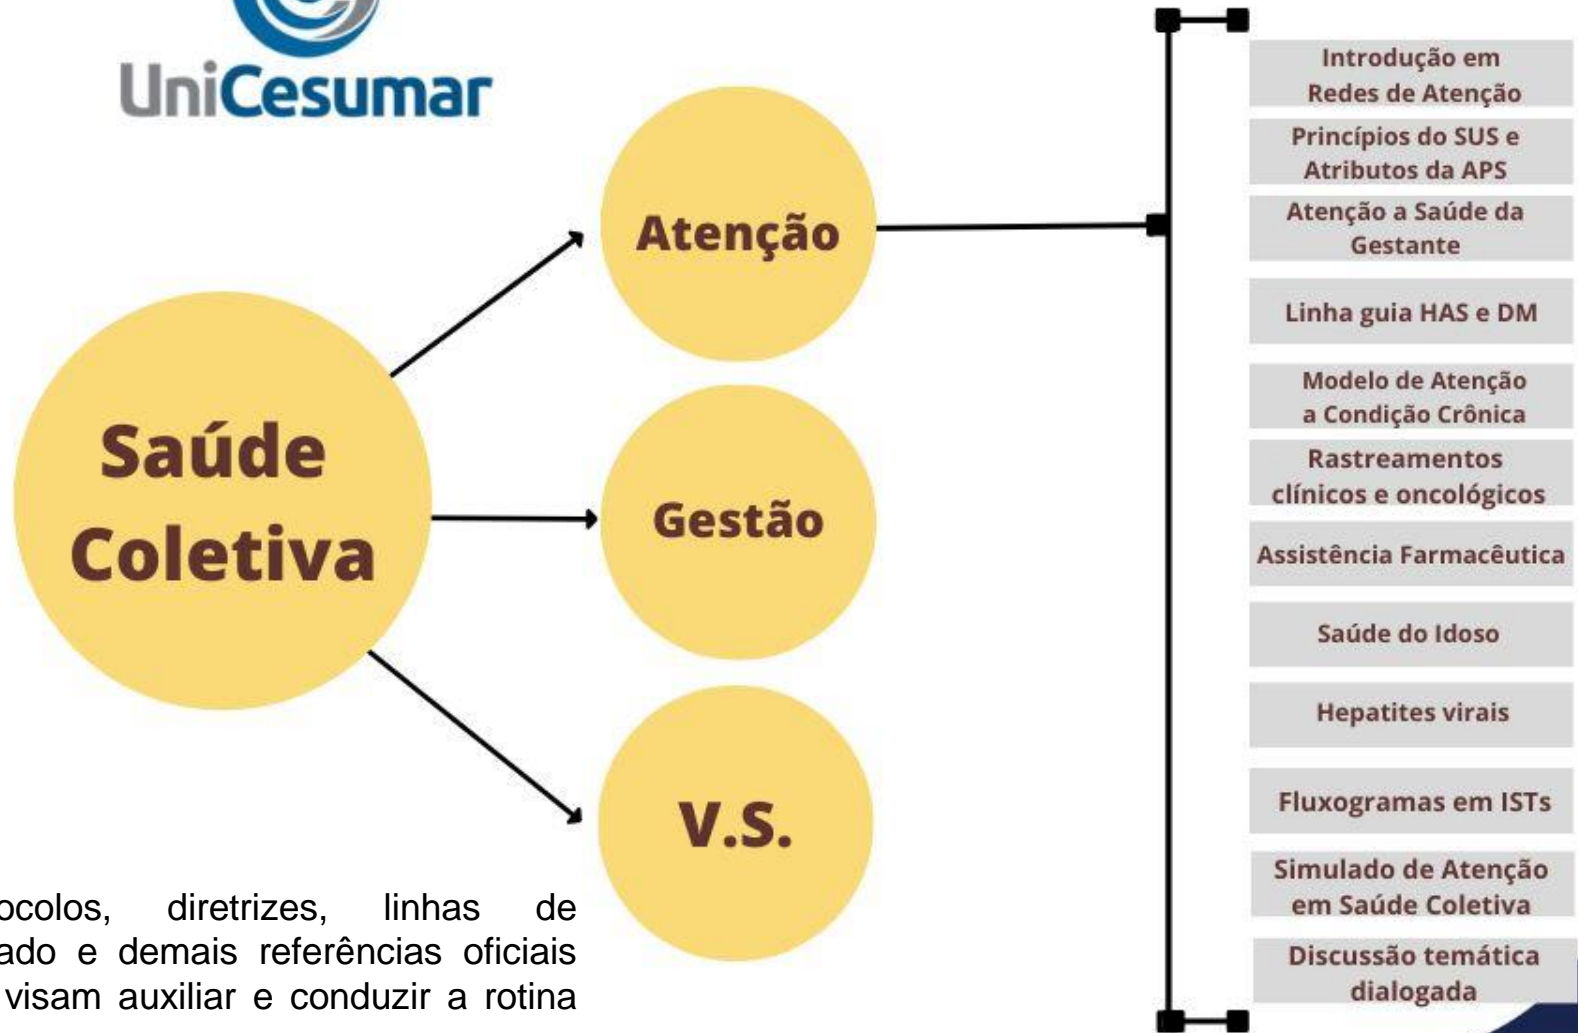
UniCesumar

Saúde Coletiva

Atenção

Gestão

V.S.

Introdução em Redes de Atenção

Princípios do SUS e Atributos da APS

Atenção a Saúde da Gestante

Linha guia HAS e DM

Modelo de Atenção a Condição Crônica

Rastreamentos clínicos e oncológicos

Assistência Farmacêutica

Saúde do Idoso

Hepatites virais

Fluxogramas em ISTs

Simulado de Atenção em Saúde Coletiva

Discussão temática dialogada

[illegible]ocolos, diretrizes, linhas de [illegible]ado e demais referências oficiais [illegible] visam auxiliar e conduzir a rotina